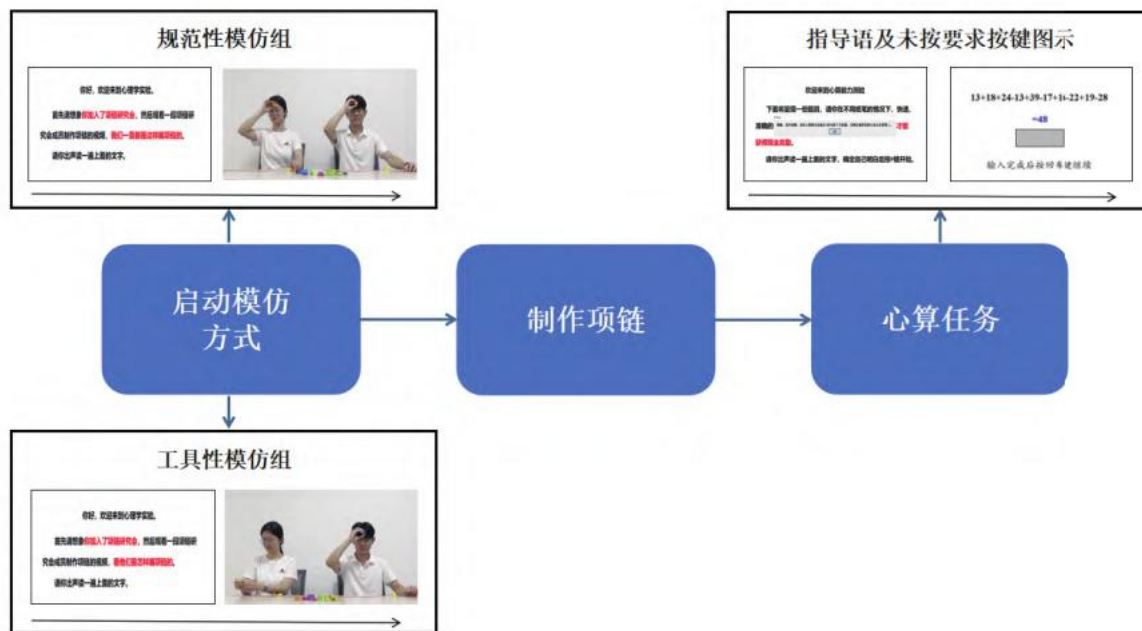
规范性模仿组

你好，欢迎来到心理学实验。

首先请想象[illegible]，然后观看一段项链研究会成员制作项链的视频，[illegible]。

请你出声读一遍上面的文字。

启动模仿方式

工具性模仿组

你好，欢迎来到心理学实验。

首先请想象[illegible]，然后观看一段项链研究会成员制作项链的视频，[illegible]。

请你出声读一遍上面的文字。

制作项链

心算任务

指导语及未按要求按键图示

欢迎来到心算能力测验

下面将呈现一些题目，请你在不用纸笔的情况下，快速、准确的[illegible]

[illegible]

请你出声读一遍上面的文字，确定自己明白后按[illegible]键开始。

13+18+24-13+39-17+16-22+19-28

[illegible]

输入完成后按回车键继续